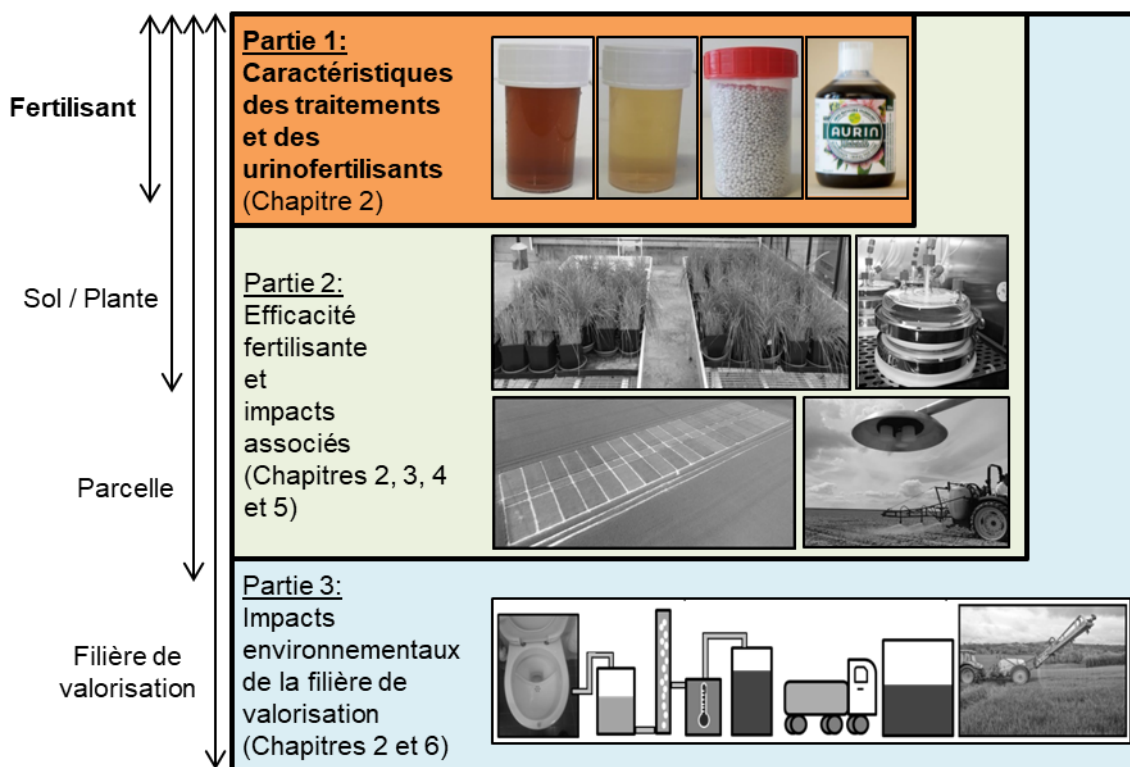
Fertilisant

Sol / Plante

Parcelle

Filière de valorisation

Partie 1:
Caractéristiques des traitements et des urinofertilisants
(Chapitre 2)

AURIN

Partie 2:
Efficacité fertilisante et impacts associés
(Chapitres 2, 3, 4 et 5)

Partie 3:
Impacts environnementaux de la filière de valorisation
(Chapitres 2 et 6)